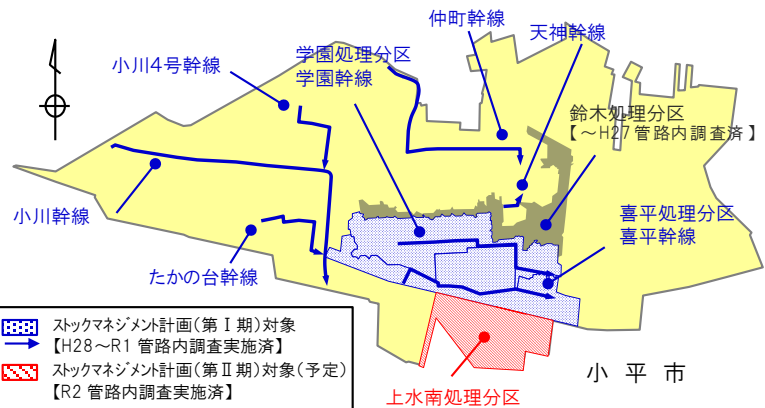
仲町幹線

天神幹線

学園処理分区
学園幹線

小川4号幹線

鈴木処理分区
【～H27 管路内調査済】

小川幹線

喜平処理分区
喜平幹線

たかの台幹線

ストックマネジメント計画(第Ⅰ期)対象
【H28～R1 管路内調査実施済】

ストックマネジメント計画(第Ⅱ期)対象(予定)
【R2 管路内調査実施済】

上水南処理分区

小 平 市